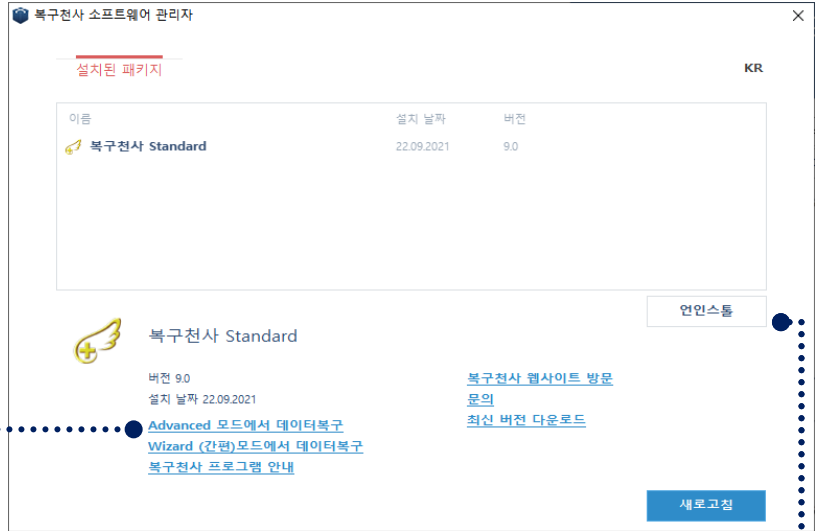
복구천사 소프트웨어 관리자

설치된 패키지

KR

| 이름 | 설치 날짜 | 버전 |
|---|---|---|
| 복구천사 Standard | 22.09.2021 | 9.0 |

언인스톨

복구천사 Standard

버전 9.0
설치 날짜 22.09.2021

Advanced 모드에서 데이터복구
Wizard (간편)모드에서 데이터복구
복구천사 프로그램 안내

복구천사 웹사이트 방문
문의
최신 버전 다운로드

새로고침